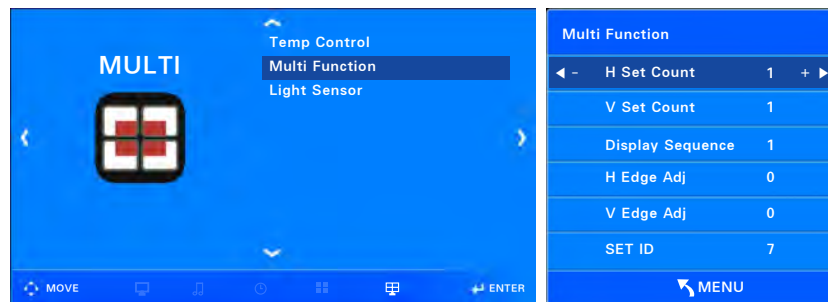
MULTI

Temp Control
Multi Function
Light Sensor

MOVE
ENTER

Multi Function

| | | | |
|---|---|---|---|
| ◄ - | H Set Count | 1 | + ► |
| | V Set Count | 1 | |
| | Display Sequence | 1 | |
| | H Edge Adj | 0 | |
| | V Edge Adj | 0 | |
| | SET ID | 7 | |

MENU